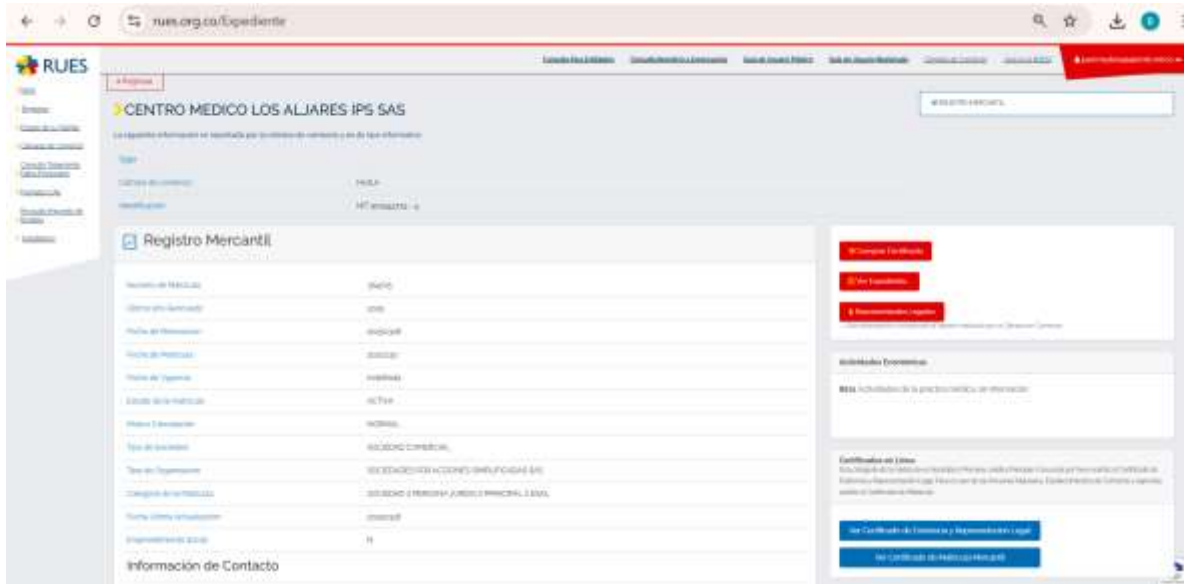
rues.org.co/Expediente

RUES

« Regresar

CENTRO MEDICO LOS ALJARES IPS SAS

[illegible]

Cámara de comercio: HUILA

Identificación: NIT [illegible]

Registro Mercantil

| | |
|---|---|
| Número de Matrícula | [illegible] |
| Último año Renovado | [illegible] |
| Fecha de Renovación | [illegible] |
| Fecha de Matrícula | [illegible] |
| Fecha de Vigencia | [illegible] |
| Estado de la matrícula | ACTIVA |
| Motivo Cancelación | NORMAL |
| Tipo de Sociedad | SOCIEDAD COMERCIAL |
| Tipo de Organización | SOCIEDADES POR ACCIONES SIMPLIFICADAS SAS |
| Categoría de la Matrícula | SOCIEDAD O PERSONA JURIDICA PRINCIPAL O ESAL |
| Fecha última actualización | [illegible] |
| Emprendimiento Social | N |

Información de Contacto

Comprar Certificado

Ver Expediente

Representantes Legales

Actividades Económicas

8621 Actividades de la práctica médica, sin internación

Certificados en Línea

Ver Certificado de Existencia y Representación Legal

Ver Certificado de Matrícula Mercantil